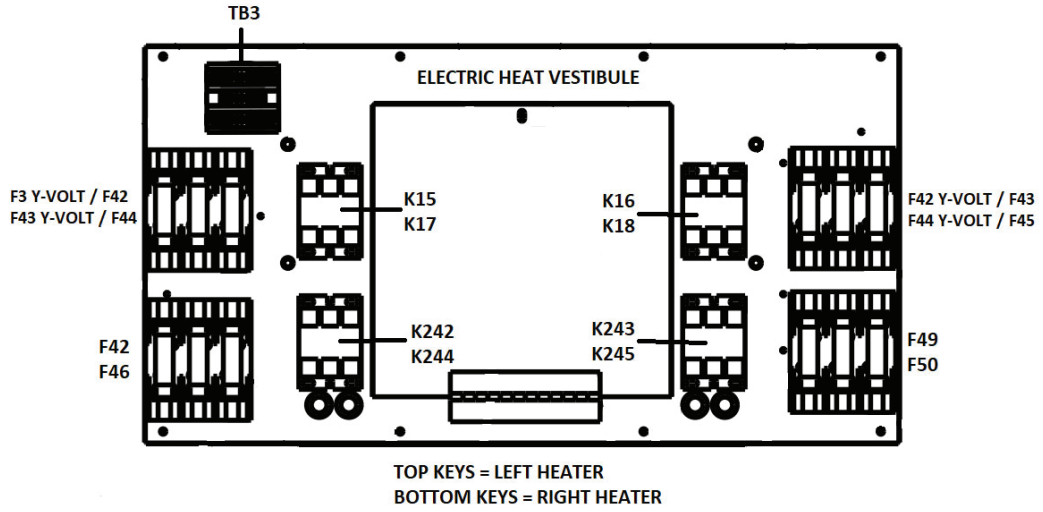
TB3

ELECTRIC HEAT VESTIBULE

F3 Y-VOLT / F42
F43 Y-VOLT / F44

K15
K17

K16
K18

F42 Y-VOLT / F43
F44 Y-VOLT / F45

F42
F46

K242
K244

K243
K245

F49
F50

TOP KEYS = LEFT HEATER
BOTTOM KEYS = RIGHT HEATER